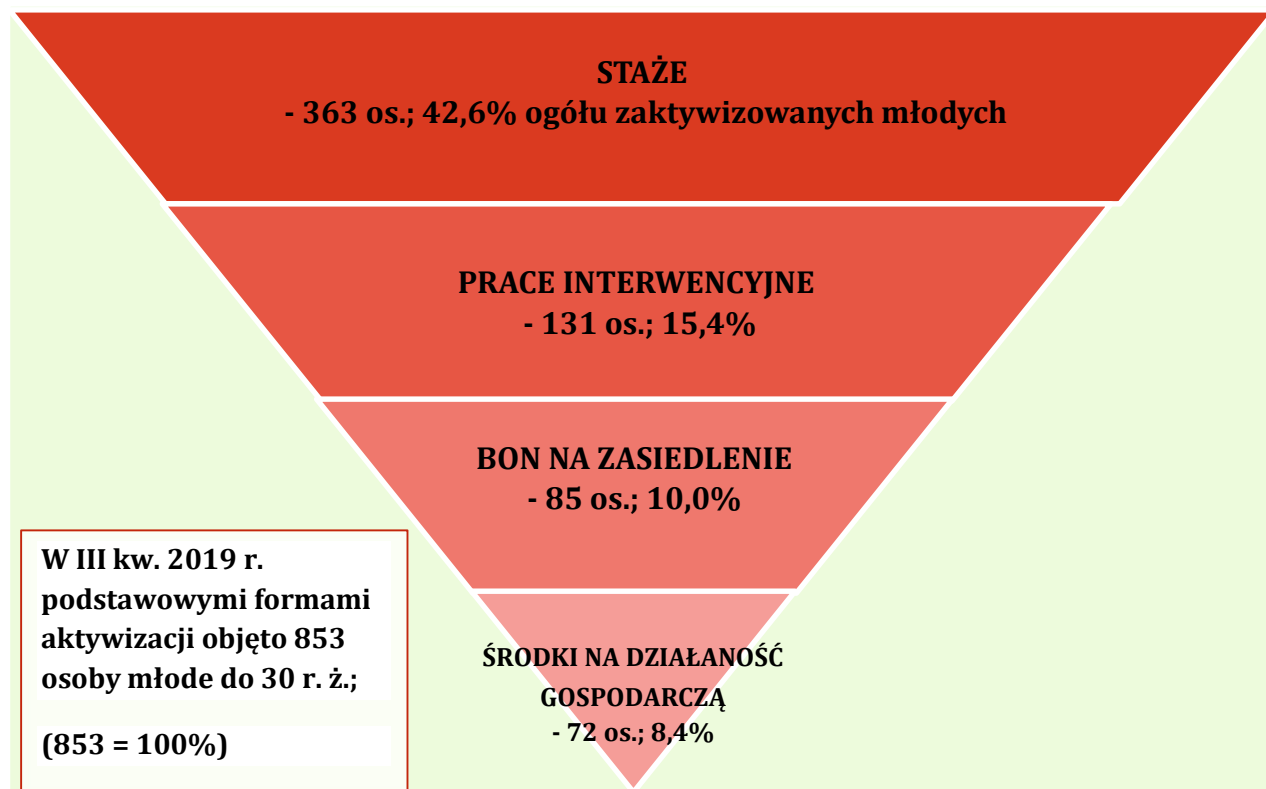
STAŻE
- 363 os.; 42,6% ogółu zaktywizowanych młodych

PRACE INTERWENCYJNE
- 131 os.; 15,4%

BON NA ZASIEDLENIE
- 85 os.; 10,0%

ŚRODKI NA DZIAŁANOŚĆ GOSPODARCZĄ
- 72 os.; 8,4%

W III kw. 2019 r. podstawowymi formami aktywizacji objęto 853 osoby młode do 30 r. ż.;

(853 = 100%)